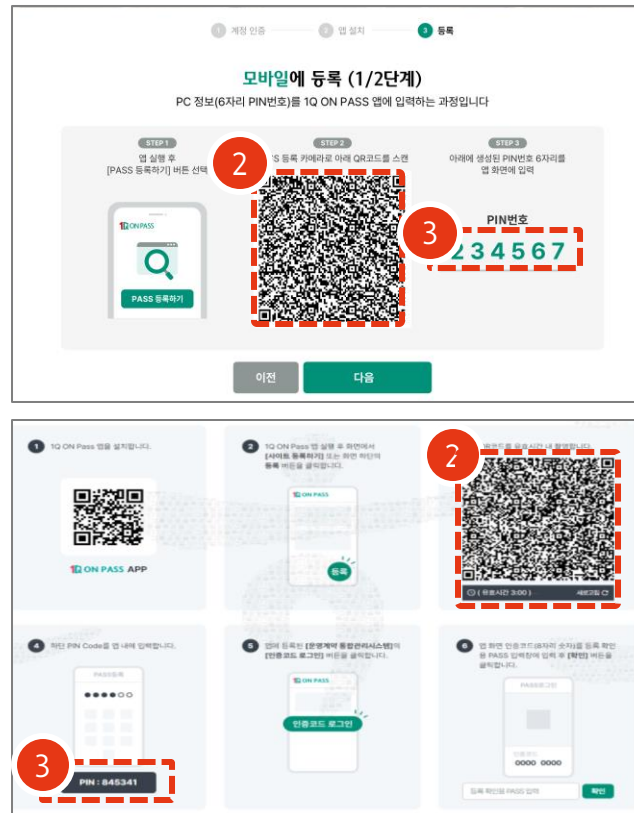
1 계정 인증 2 앱 설치 3 등록

모바일에 등록 (1/2단계)

PC 정보(6자리 PIN번호)를 1Q ON PASS 앱에 입력하는 과정입니다

STEP 1
앱 실행 후 [PASS 등록하기] 버튼 선택

1Q ON PASS

PASS 등록하기

STEP 2
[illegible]S 등록 카메라로 아래 QR코드를 스캔

2

STEP 3
아래에 생성된 PIN번호 6자리를 앱 화면에 입력

3

PIN번호
234567

이전 다음

1 1Q ON Pass 앱을 설치합니다.

1Q ON PASS APP

2 1Q ON Pass 앱 실행 후 화면에서 [사이트 등록하기] 또는 화면 하단의 등록 버튼을 클릭합니다.

1Q ON PASS

등록

2

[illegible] 유효시간 내에 촬영합니다.

( 유효시간 3:00 ) 새로고침

4 하단 PIN Code를 앱 내에 입력합니다.

PASS등록

3

PIN : 845341

5 앱에 등록된 [운영계약 통합관리시스템]의 [인증코드 로그인] 버튼을 클릭합니다.

인증코드 로그인

6 앱 화면 인증코드(8자리 숫자)를 등록 화면 PASS 입력창에 입력 후 [확인] 버튼을 클릭합니다.

PASS로그인

인증코드
0000 0000

등록 확인용 PASS 입력 확인